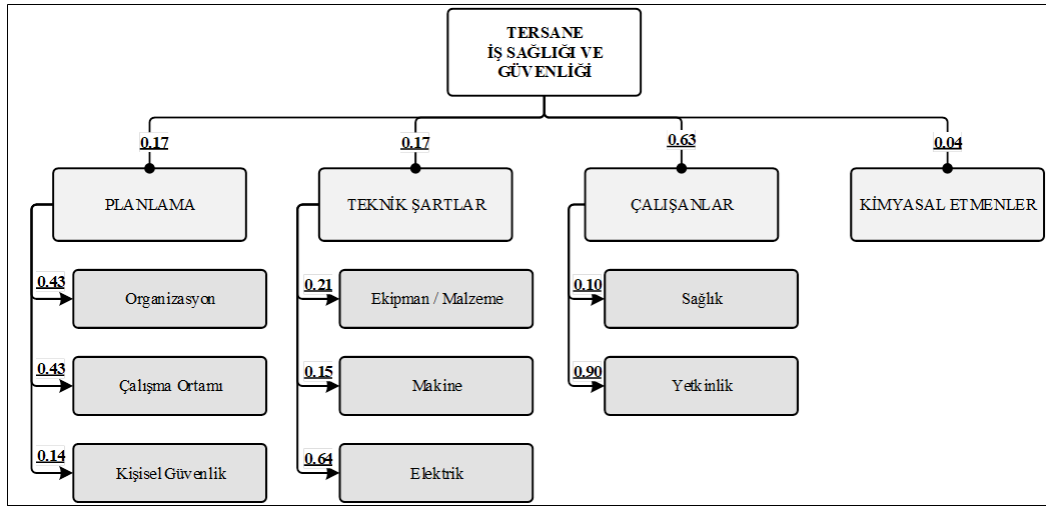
TERSANE
İŞ SAĞLIĞI VE
GÜVENLİĞİ

0.17
PLANLAMA
0.43
Organizasyon
0.43
Çalışma Ortamı
0.14
Kişisel Güvenlik

0.17
TEKNİK ŞARTLAR
0.21
Ekipman / Malzeme
0.15
Makine
0.64
Elektrik

0.63
ÇALIŞANLAR
0.10
Sağlık
0.90
Yetkinlik

0.04
KİMYASAL ETMENLER